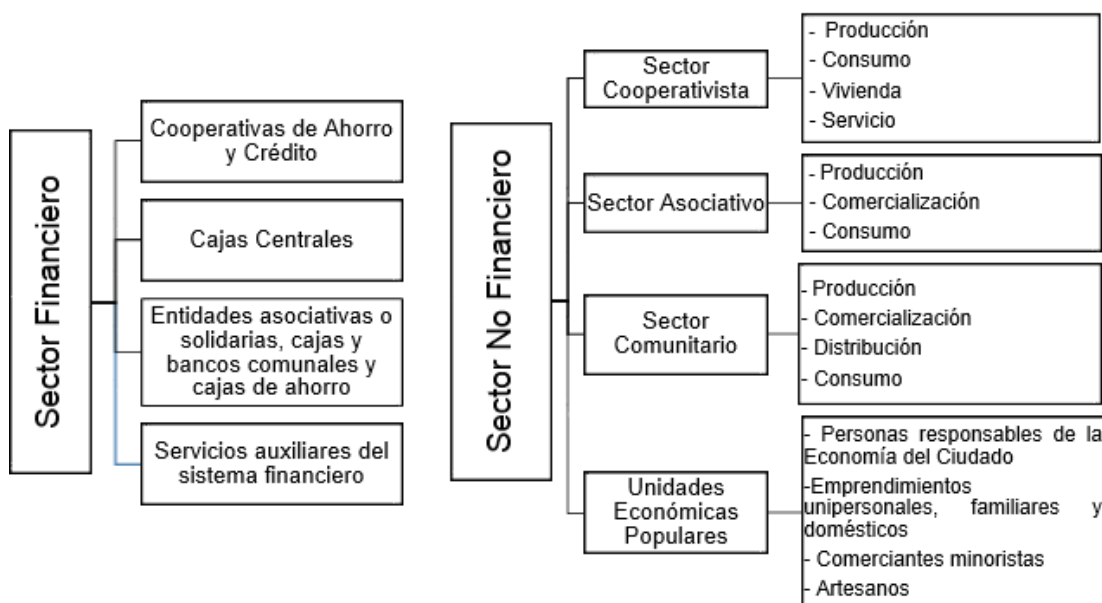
Sector Financiero

Cooperativas de Ahorro y Crédito

Cajas Centrales

Entidades asociativas o solidarias, cajas y bancos comunales y cajas de ahorro

Servicios auxiliares del sistema financiero

Sector No Financiero

Sector Cooperativista

- Producción
- Consumo
- Vivienda
- Servicio

Sector Asociativo

- Producción
- Comercialización
- Consumo

Sector Comunitario

- Producción
- Comercialización
- Distribución
- Consumo

Unidades Económicas Populares

- Personas responsables de la Economía del Ciudado
-Emprendimientos unipersonales, familiares y domésticos
- Comerciantes minoristas
- Artesanos